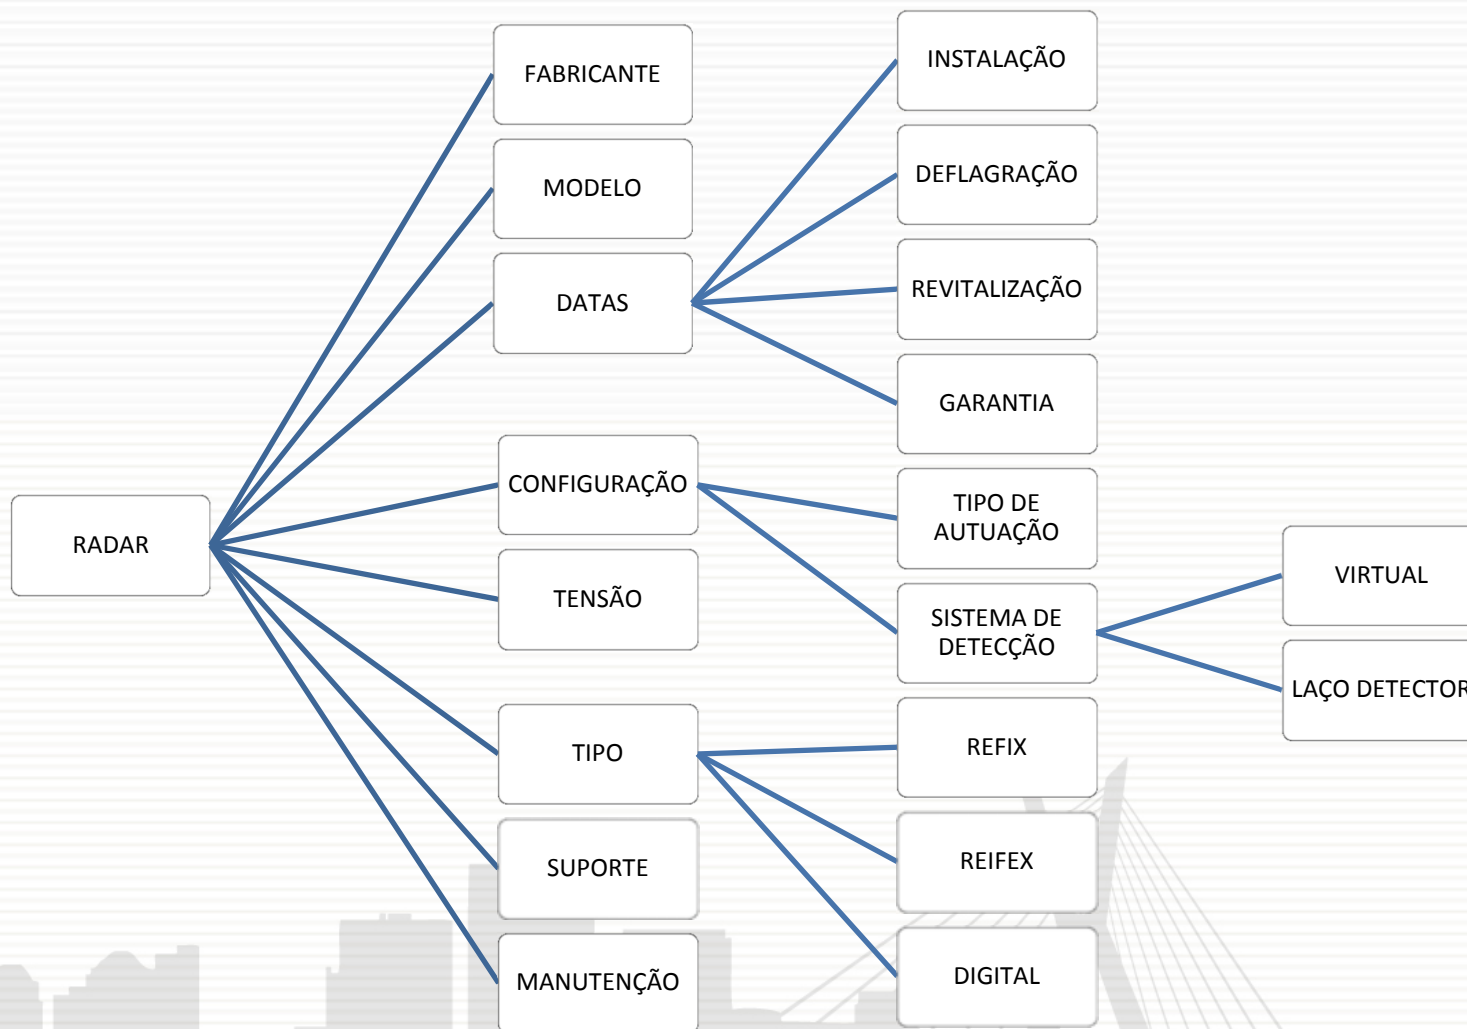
RADAR

FABRICANTE

MODELO

DATAS

CONFIGURAÇÃO

TENSÃO

TIPO

SUPORTE

MANUTENÇÃO

INSTALAÇÃO

DEFLAGRAÇÃO

REVITALIZAÇÃO

GARANTIA

TIPO DE AUTUAÇÃO

SISTEMA DE DETECÇÃO

REFIX

REIFEX

DIGITAL

VIRTUAL

LAÇO DETECTOR